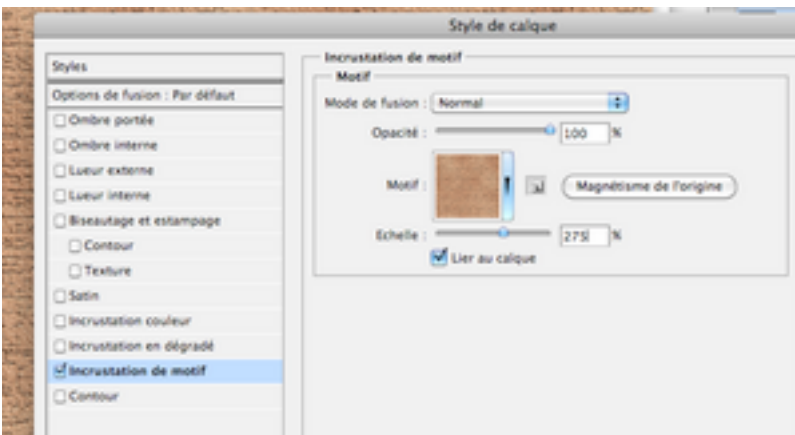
Style de calque

Styles
Options de fusion : Par défaut
Ombre portée
Ombre interne
Lueur externe
Lueur interne
Biseautage et estampage
Contour
Texture
Satin
Incrustation couleur
Incrustation en dégradé
Incrustation de motif
Contour

Incrustation de motif
Motif
Mode de fusion : Normal
Opacité : 100 %
Motif :
Magnétisme de l'origine
Echelle : 275 %
Lier au calque